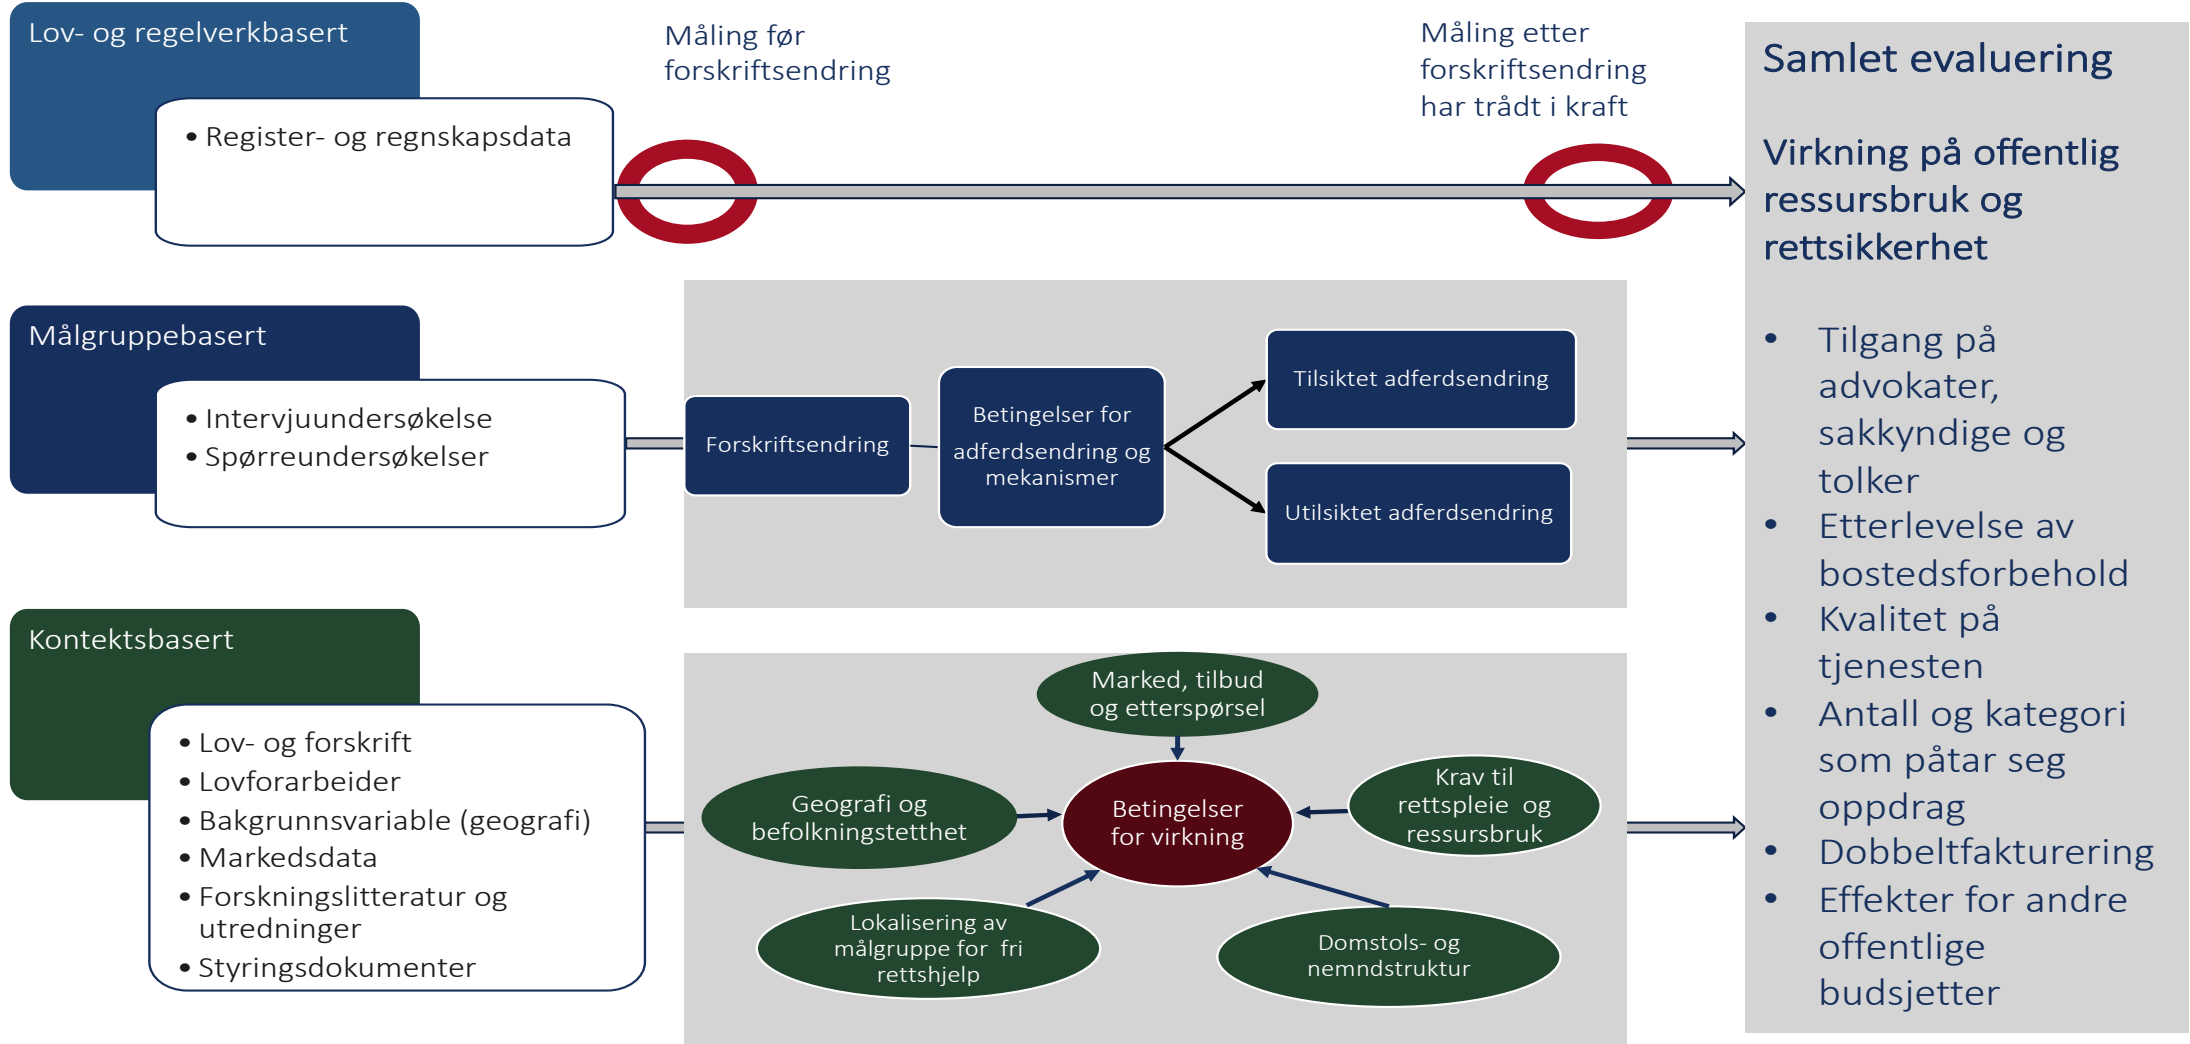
Lov- og regelverkbasert

• Register- og regnskapsdata

Måling før forskriftsendring

Måling etter forskriftsendring har trådt i kraft

Målgruppebasert

• Intervjuundersøkelse
• Spørreundersøkelser

Forskriftsendring

Betingelser for adferdsendring og mekanismer

Tilsiktet adferdsendring

Utilsiktet adferdsendring

Kontektsbasert

• Lov- og forskrift
• Lovforarbeider
• Bakgrunnsvariable (geografi)
• Markedsdata
• Forskningslitteratur og utredninger
• Styringsdokumenter

Marked, tilbud og etterspørsel

Geografi og befolkningstetthet

Betingelser for virkning

Krav til rettspleie og ressursbruk

Lokalisering av målgruppe for fri rettshjelp

Domstols- og nemndstruktur

Samlet evaluering

Virkning på offentlig ressursbruk og rettsikkerhet

• Tilgang på advokater, sakkyndige og tolker
• Etterlevelse av bostedsforbehold
• Kvalitet på tjenesten
• Antall og kategori som påtar seg oppdrag
• Dobbeltfakturering
• Effekter for andre offentlige budsjetter